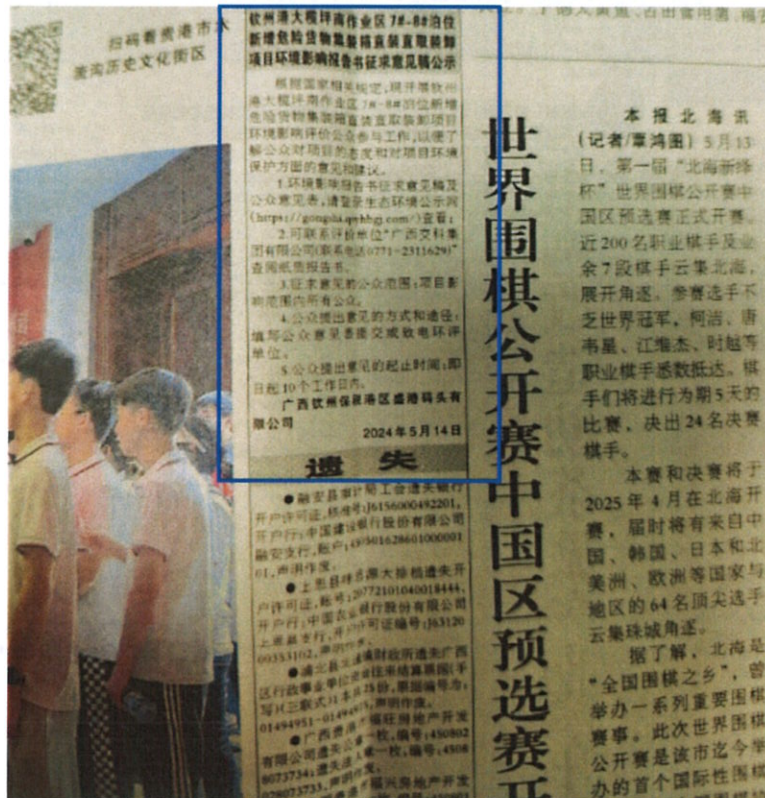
扫码看贵港市大
港湾历史文化街区

钦州港大榄坪南作业区7#-8#泊位新增危险货物集装箱直装直取装卸项目环境影响报告书征求意见稿公示

根据国家相关规定，现开展钦州港大榄坪南作业区7#-8#泊位新增危险货物集装箱直装直取装卸项目环境影响评价公众参与工作，以便了解公众对项目的态度和对项目环境保护方面的意见和建议。

1.环境影响报告书征求意见稿及公众意见表，请登录生态环境公示网(https://gongshi.qyhbgj.com/)查看；

2.可联系评价单位"广西交科集团有限公司(联系电话0771-2311629)"查阅纸质报告书。

3.征求意见的公众范围：项目影响范围内所有公众。

4.公众提出意见的方式和途径：填写公众意见表提交或致电环评单位。

5.公众提出意见的起止时间：即日起10个工作日内。

广西钦州保税港区盛港码头有限公司

2024年5月14日

遗失

●融安县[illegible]开户许可证，核准号:J6156000492201，开户行:中国建设银行股份有限公司融安支行，账户:45050162860100000101，声明作废。

●上思县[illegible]遗失开户许可证，账号:2077210104018444，开户行:中国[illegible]银行股份有限公司上思县支行，开户许可证编号:J63120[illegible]00353102，声明作废。

●浦北县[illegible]遗失广西区行政事业单位资金往来结算票据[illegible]写式三联式)1本共25份，票据编号为:01494951-01494975，声明作废。

●广西贵港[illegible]房地产开发有限公司遗失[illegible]一枚，编号:450802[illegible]80737341，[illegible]4508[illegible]

世界围棋公开赛中国区预选赛开

本报北海讯（记者/覃鸿图）5月13日，第一届"北海新绎杯"世界围棋公开赛中国区预选赛正式开赛。近200名职业棋手及业余7段棋手云集北海，展开角逐。参赛选手不乏世界冠军，柯洁、唐韦星、江维杰、时越等职业棋手悉数抵达。棋手们将进行为期5天的比赛，决出24名决赛棋手。

本赛和决赛将于2025年4月在北海开赛，届时将有来自中国、韩国、日本和北美洲、欧洲等国家与地区的64名顶尖选手云集珠城角逐。

据了解，北海是"全国围棋之乡"，曾举办一系列重要围棋赛事。此次世界围棋公开赛是该市迄今举办的首个国际性围棋